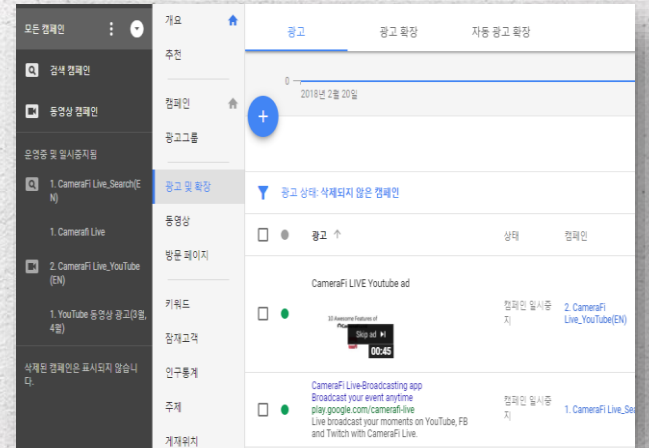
모든 캠페인

검색 캠페인

동영상 캠페인

운영중 및 일시중지됨

1. CameraFi Live_Search(EN)

1. Camerafi Live

2. CameraFi Live_YouTube (EN)

1. YouTube 동영상 광고(3월, 4월)

삭제된 캠페인은 표시되지 않습니다.

개요

추천

캠페인

광고그룹

광고 및 확장

동영상

방문 페이지

키워드

잠재고객

인구통계

주제

게재위치

광고

광고 확장

자동 광고 확장

0

2018년 2월 20일

+

광고 상태: 삭제되지 않은 캠페인

광고

상태

캠페인

CameraFi LIVE Youtube ad

10 Awesome Features of

Skip ad

00:45

캠페인 일시중지

2. CameraFi Live_YouTube(EN)

CameraFi Live-Broadcasting app
Broadcast your event anytime
play.google.com/camerafi-live
Live broadcast your moments on YouTube, FB and Twitch with CameraFi Live.

캠페인 일시중지

1. CameraFi Live_Searc